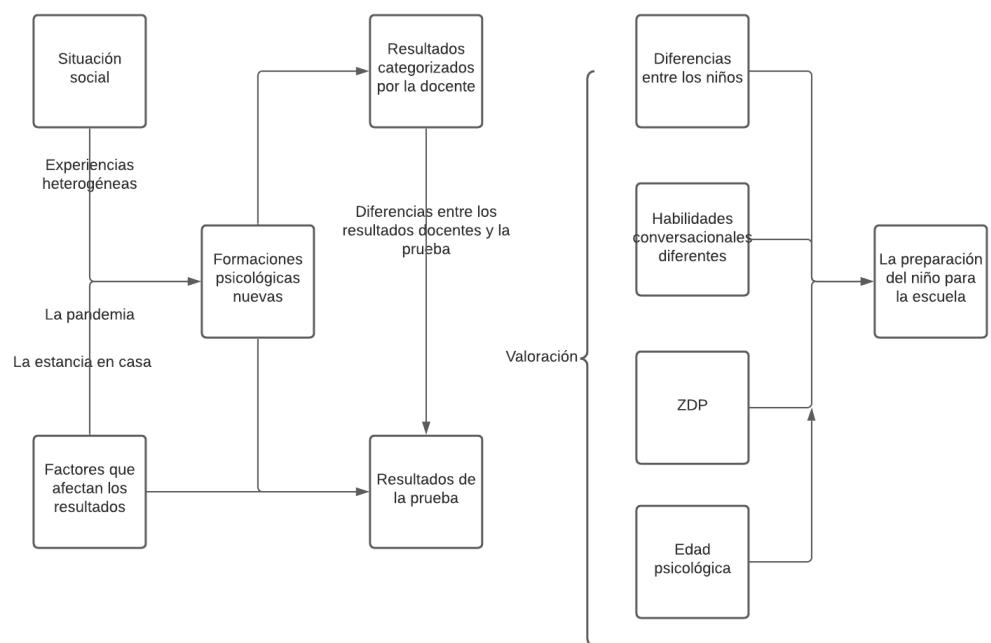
Situación social

Experiencias heterogéneas

La pandemia

La estancia en casa

Factores que afectan los resultados

Formaciones psicológicas nuevas

Resultados categorizados por la docente

Diferencias entre los resultados docentes y la prueba

Resultados de la prueba

Valoración

Diferencias entre los niños

Habilidades conversacionales diferentes

ZDP

Edad psicológica

La preparación del niño para la escuela